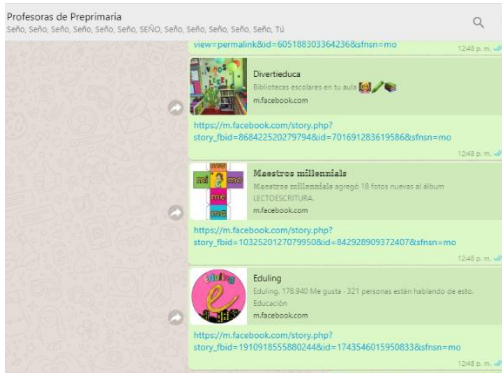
Profesoras de Preprimaria
Seño, Seño, Seño, Seño, Seño, Seño, SEÑO, Seño, Seño, Seño, Seño, Seño, Tú

view=permalink&id=605188303364236&sfnsn=mo
12:48 p. m.

Divertieduca
Bibliotecas escolares en tu aula
m.facebook.com

https://m.facebook.com/story.php?story_fbid=868422520279794&id=701691283619586&sfnsn=mo
12:48 p. m.

Maestros millennials
Maestros millennials agregó 18 fotos nuevas al álbum LECTOESCRITURA.
m.facebook.com

https://m.facebook.com/story.php?story_fbid=1032520127079950&id=842928909372407&sfnsn=mo
12:48 p. m.

Eduling
Eduling. 178.940 Me gusta · 321 personas están hablando de esto. Educación
m.facebook.com

https://m.facebook.com/story.php?story_fbid=1910918555880244&id=1743546015950833&sfnsn=mo
12:48 p. m.